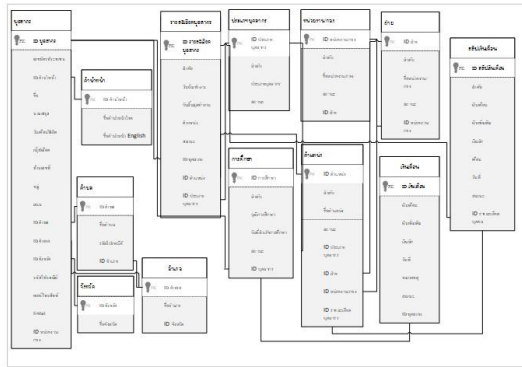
บุคลากร
PK ID บุคลากร

คำนำหน้า
PK ID คำนำหน้า
ชื่อคำนำหน้า (ไทย)
ชื่อคำนำหน้า English

ตำบล
ID อำเภอ

จังหวัด

อำเภอ
ID จังหวัด

รายละเอียดบุคลากร
PK ID รายละเอียดบุคลากร

ประเภทบุคลากร

หน่วยงาน

ฝ่าย
PK ID ฝ่าย

การศึกษา
PK ID การศึกษา

ตำแหน่ง
PK ID ตำแหน่ง

เงินเดือน
PK ID เงินเดือน

ระดับเงินเดือน
PK ID ระดับเงินเดือน

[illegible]